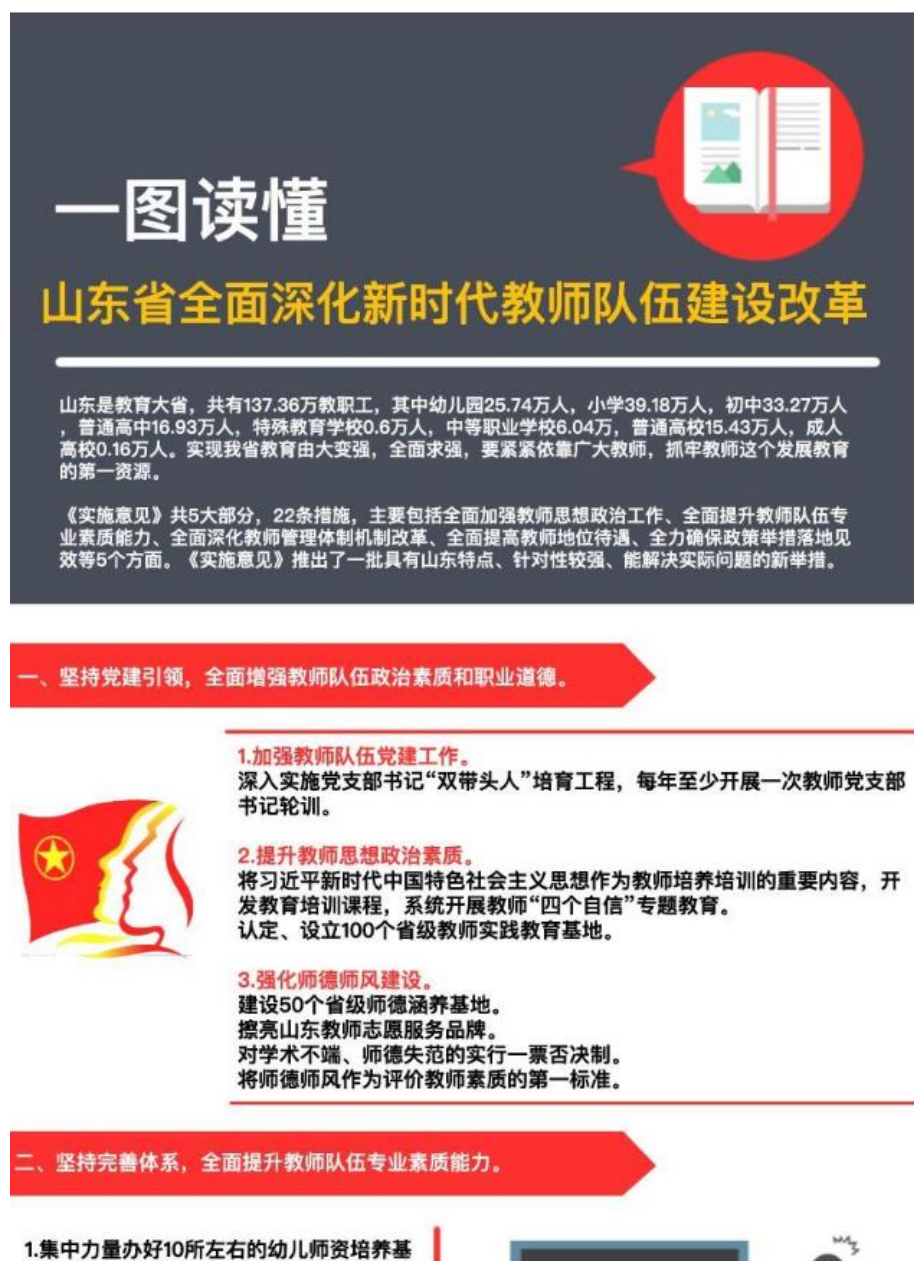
一图读懂

山东省全面深化新时代教师队伍建设改革

山东是教育大省，共有137.36万教职工，其中幼儿园25.74万人，小学39.18万人，初中33.27万人，普通高中16.93万人，特殊教育学校0.6万人，中等职业学校6.04万，普通高校15.43万人，成人高校0.16万人。实现我省教育由大变强，全面求强，要紧紧依靠广大教师，抓牢教师这个发展教育的第一资源。

《实施意见》共5大部分，22条措施，主要包括全面加强教师思想政治工作、全面提升教师队伍专业素质能力、全面深化教师管理体制机制改革、全面提高教师地位待遇、全力确保政策举措落地见效等5个方面。《实施意见》推出了一批具有山东特点、针对性较强、能解决实际问题的新举措。

一、坚持党建引领，全面增强教师队伍政治素质和职业道德。

1.加强教师队伍党建工作。
深入实施党支部书记“双带头人”培育工程，每年至少开展一次教师党支部书记轮训。

2.提升教师思想政治素质。
将习近平新时代中国特色社会主义思想作为教师培养培训的重要内容，开发教育培训课程，系统开展教师“四个自信”专题教育。
认定、设立100个省级教师实践教育基地。

3.强化师德师风建设。
建设50个省级师德涵养基地。
擦亮山东教师志愿服务品牌。
对学术不端、师德失范的实行一票否决制。
将师德师风作为评价教师素质的第一标准。

二、坚持完善体系，全面提升教师队伍专业素质能力。

1.集中力量办好10所左右的幼儿师资培养基